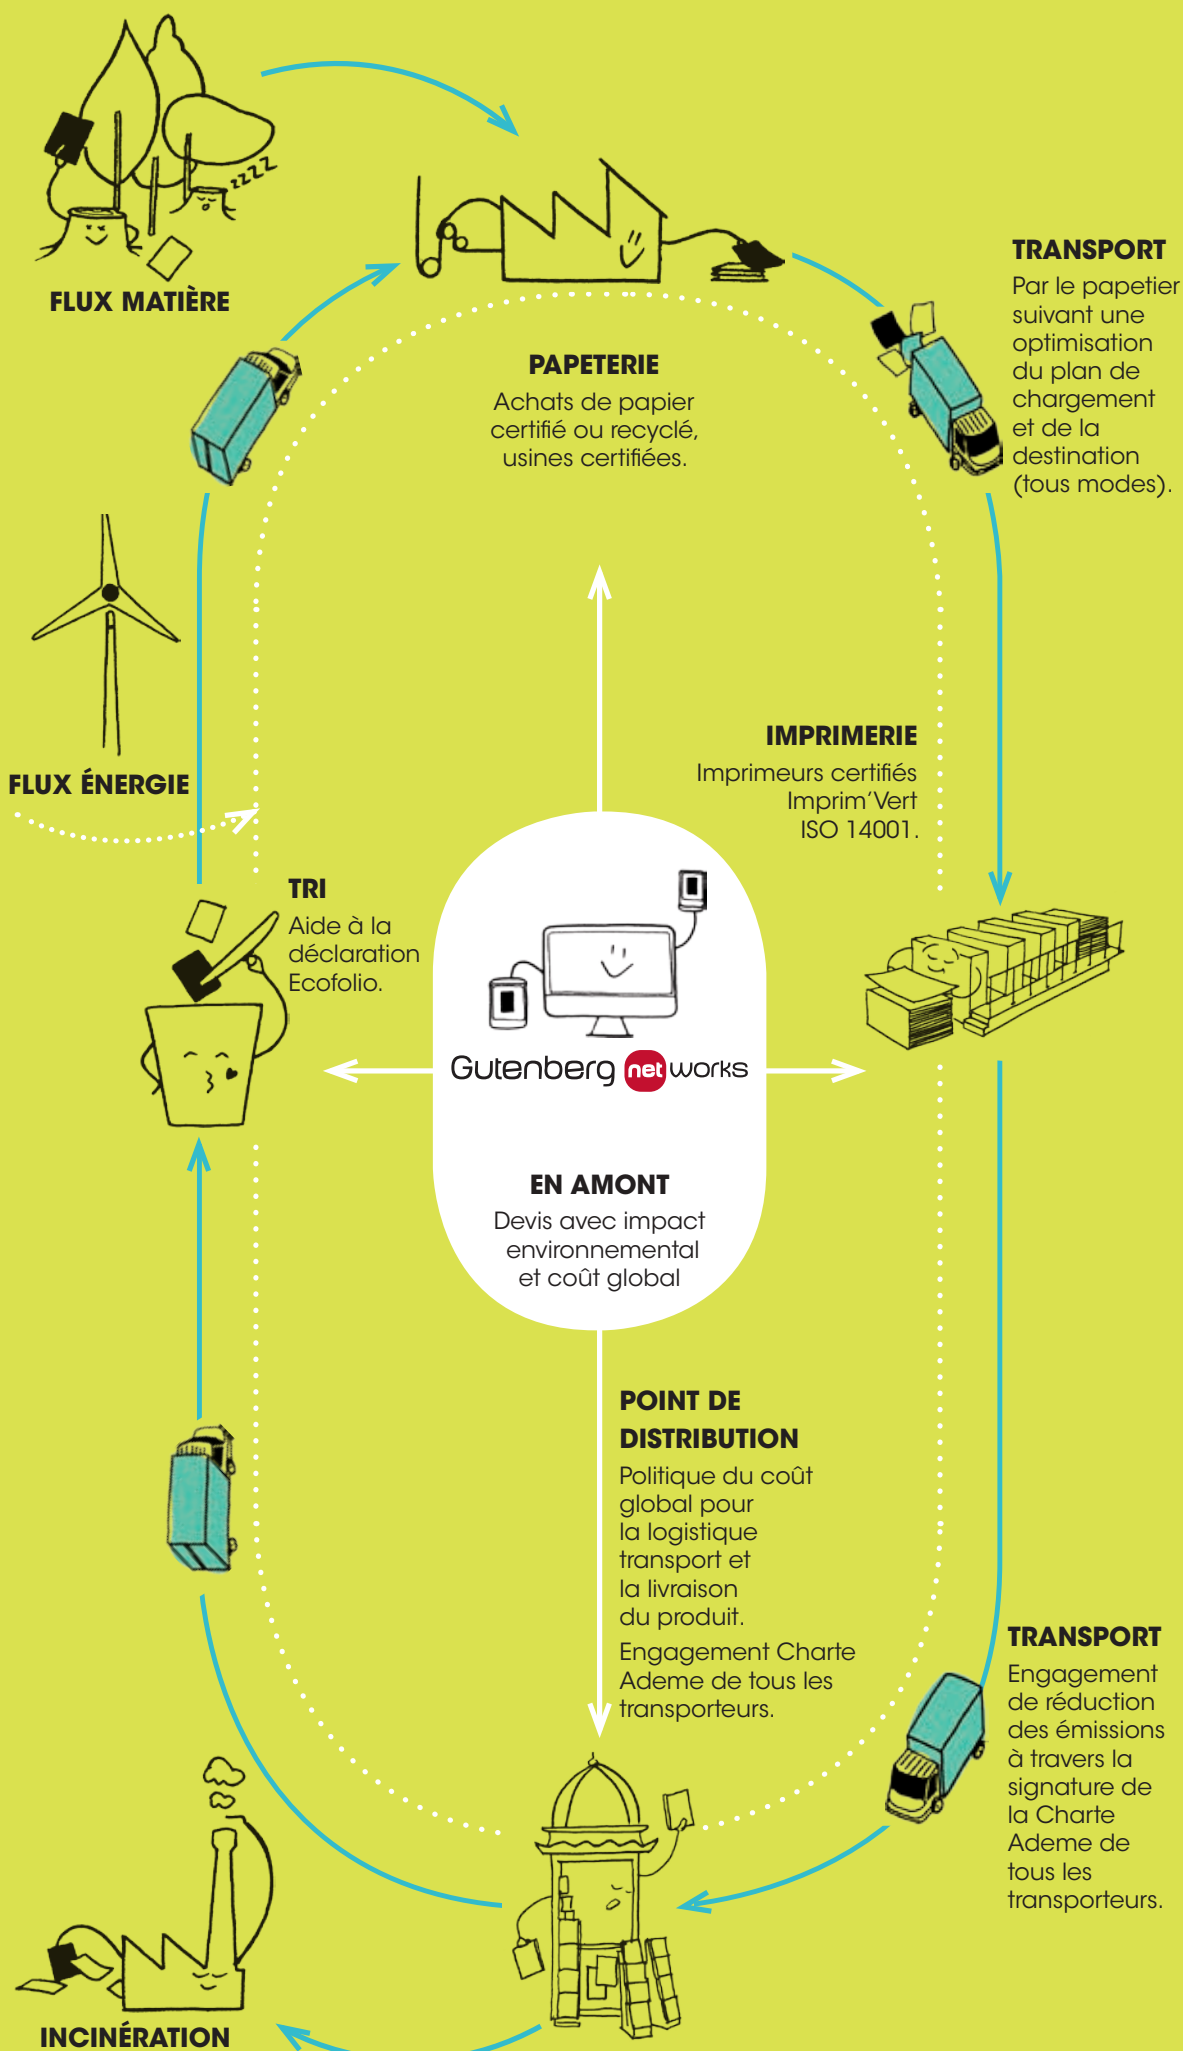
FLUX MATIÈRE

PAPETERIE
Achats de papier certifié ou recyclé, usines certifiées.

TRANSPORT
Par le papetier suivant une optimisation du plan de chargement et de la destination (tous modes).

FLUX ÉNERGIE

IMPRIMERIE
Imprimeurs certifiés Imprim'Vert ISO 14001.

TRI
Aide à la déclaration Ecofolio.

Gutenberg net works

EN AMONT
Devis avec impact environnemental et coût global

POINT DE DISTRIBUTION
Politique du coût global pour la logistique transport et la livraison du produit.
Engagement Charte Ademe de tous les transporteurs.

TRANSPORT
Engagement de réduction des émissions à travers la signature de la Charte Ademe de tous les transporteurs.

INCINÉRATION